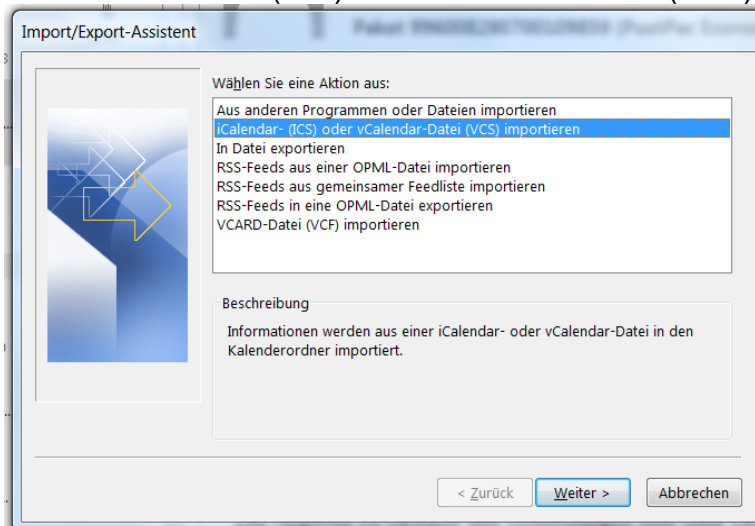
Import/Export-Assistent

Wählen Sie eine Aktion aus:

Aus anderen Programmen oder Dateien importieren
iCalendar- (ICS) oder vCalendar-Datei (VCS) importieren
In Datei exportieren
RSS-Feeds aus einer OPML-Datei importieren
RSS-Feeds aus gemeinsamer Feedliste importieren
RSS-Feeds in eine OPML-Datei exportieren
VCARD-Datei (VCF) importieren

Beschreibung

Informationen werden aus einer iCalendar- oder vCalendar-Datei in den Kalenderordner importiert.

< Zurück
Weiter >
Abbrechen